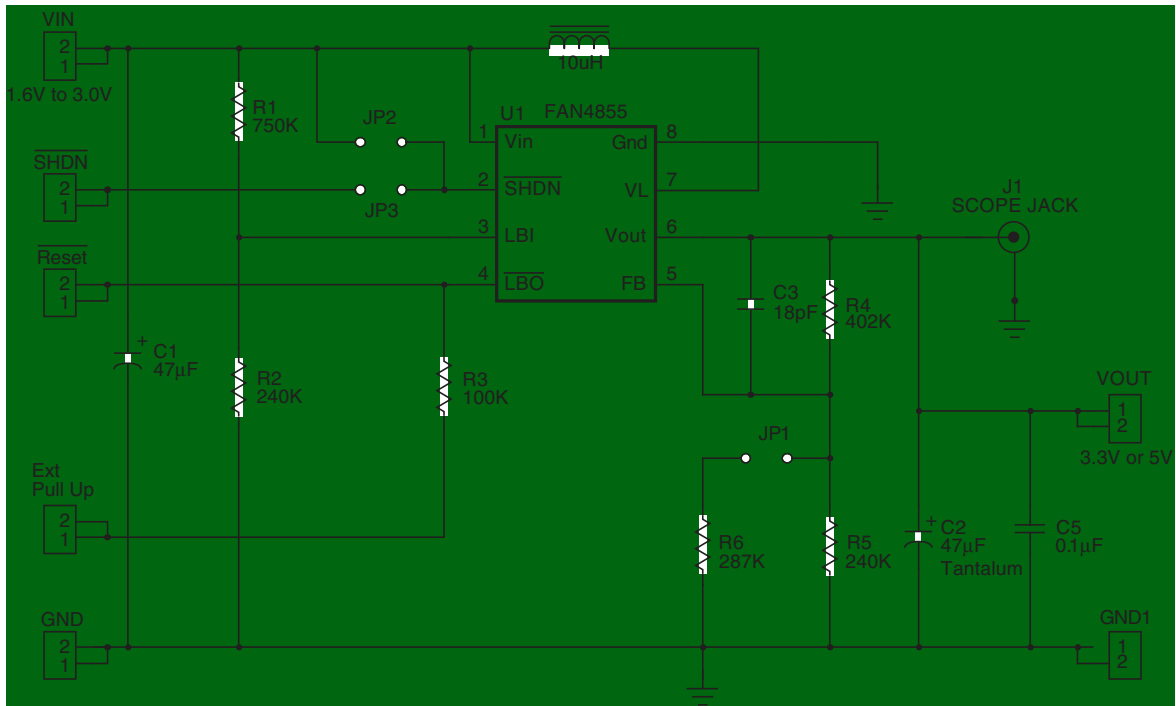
VIN
2
1
1.6V to 3.0V

10uH

R1
750K

JP2

U1 FAN4855
1 Vin
Gnd 8
2 $\overline{SHDN}$
VL 7
3 LBI
Vout 6
4 $\overline{LBO}$
FB 5

$\overline{SHDN}$
2
1

JP3

J1
SCOPE JACK

$\overline{Reset}$
2
1

C3
18pF

R4
402K

C1
47µF

R2
240K

R3
100K

VOUT
1
2
3.3V or 5V

JP1

Ext
Pull Up
2
1

R6
287K

R5
240K

C2
47µF
Tantalum

C5
0.1µF

GND
2
1

GND1
1
2